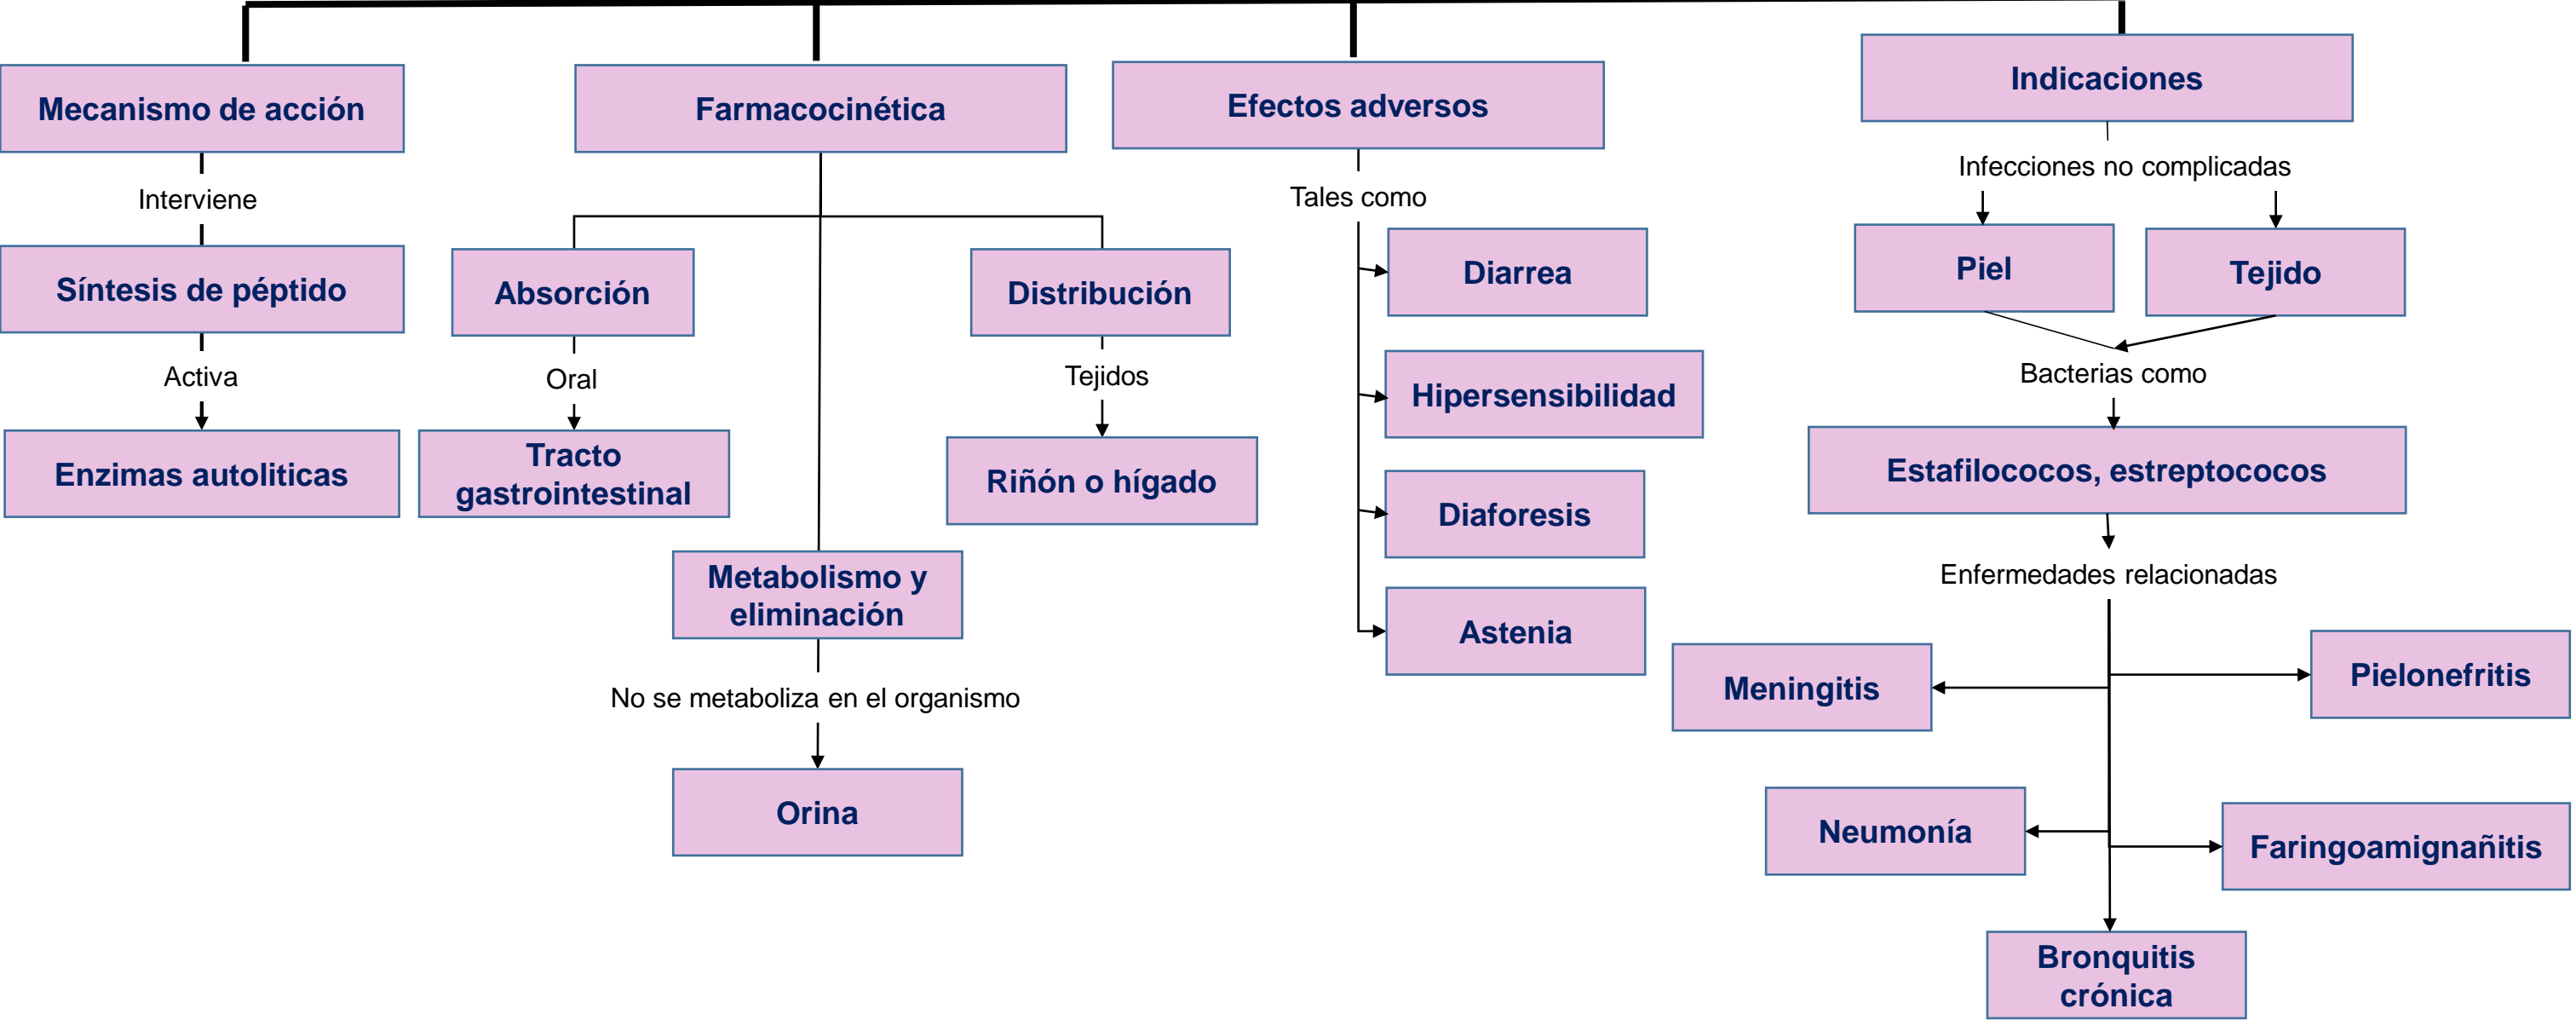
Mecanismo de acción

Interviene

Síntesis de péptido

Activa

Enzimas autoliticas

Farmacocinética

Absorción

Oral

Tracto gastrointestinal

Distribución

Tejidos

Riñón o hígado

Metabolismo y eliminación

No se metaboliza en el organismo

Orina

Efectos adversos

Tales como

Diarrea

Hipersensibilidad

Diaforesis

Astenia

Indicaciones

Infecciones no complicadas

Piel

Tejido

Bacterias como

Estafilococos, estreptococos

Enfermedades relacionadas

Meningitis

Pielonefritis

Neumonía

Faringoamignañitis

Bronquitis crónica